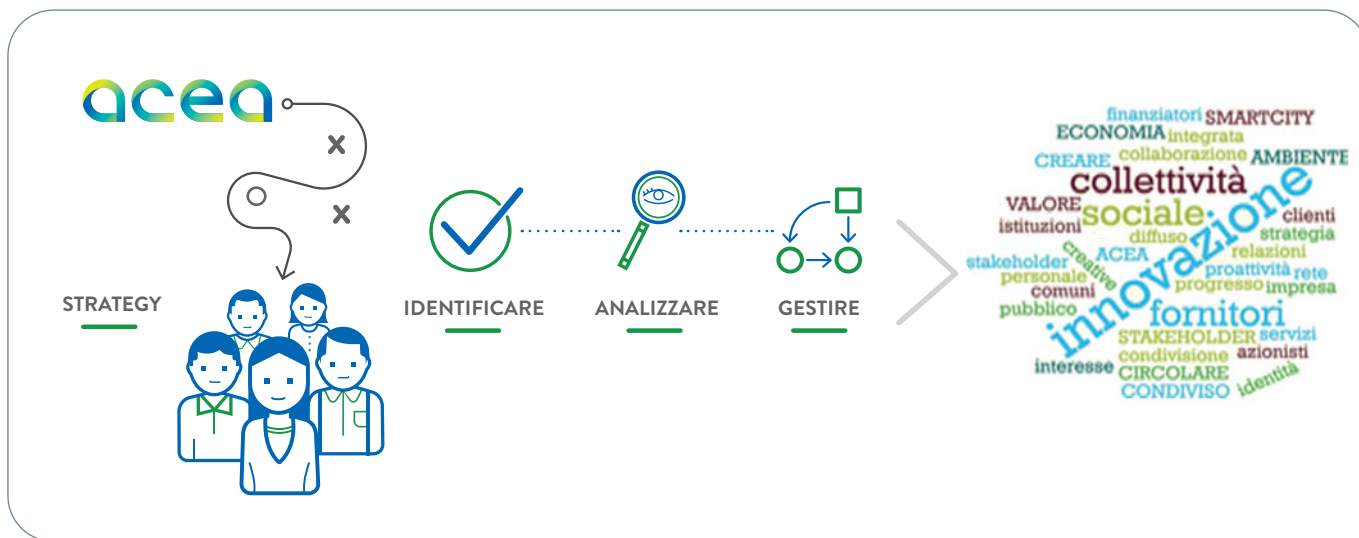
acea

STRATEGY

IDENTIFICARE

ANALIZZARE

GESTIRE

finanziatori SMARTCITY
ECONOMIA integrata
CREARE collaborazione AMBIENTE
collettività
VALORE
istituzioni sociale clienti
diffuso strategia
innovazione
relazioni
ACEA
stakeholder creative
personale progresso proattività rete
comuni impresa
pubblico fornitori
STAKEHOLDER servizi
condivisione azionisti
interesse CIRCOLARE
CONDIVISO identità